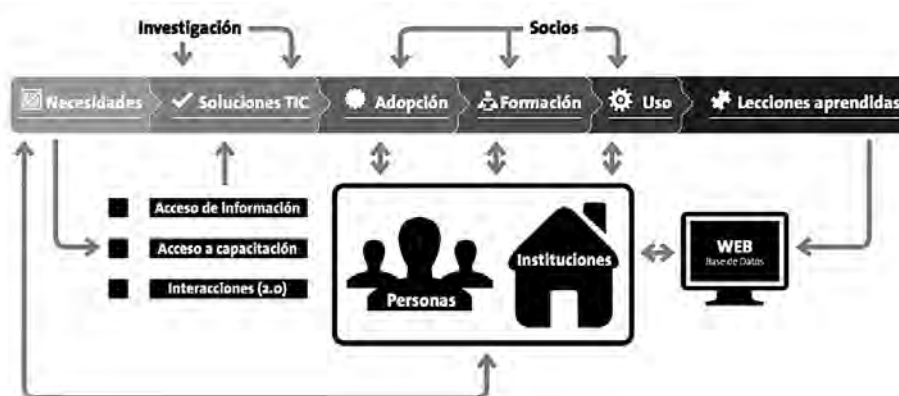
Investigación

Socios

Necesidades

Soluciones TIC

Adopción

Formación

Uso

Lecciones aprendidas

Acceso de información

Acceso a capacitación

Interacciones (2.0)

Personas

Instituciones

WEB

Base de Datos